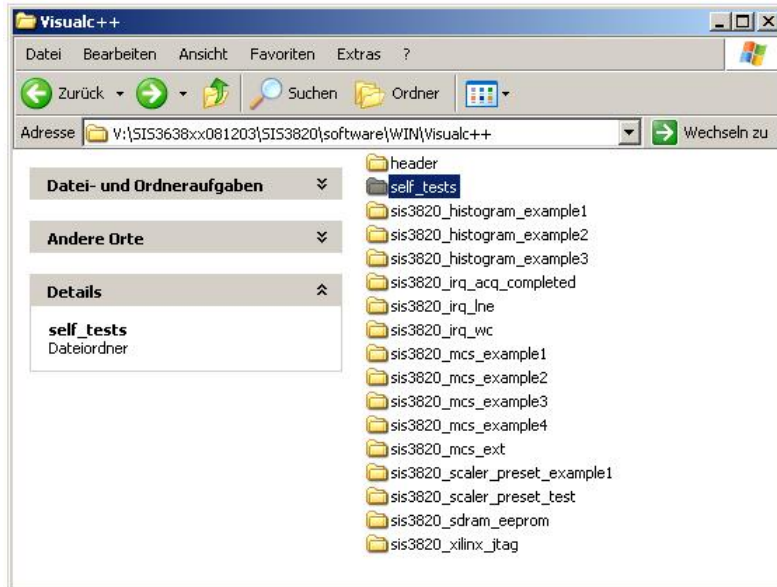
Visualc++

Datei Bearbeiten Ansicht Favoriten Extras ?

Zurück Suchen Ordner

Adresse V:\SIS3638xx081203\SIS3820\software\WIN\Visualc++ Wechseln zu

Datei- und Ordneraufgaben

Andere Orte

Details

self_tests
Dateiordner

header
self_tests
sis3820_histogram_example1
sis3820_histogram_example2
sis3820_histogram_example3
sis3820_irq_acq_completed
sis3820_irq_lne
sis3820_irq_wc
sis3820_mcs_example1
sis3820_mcs_example2
sis3820_mcs_example3
sis3820_mcs_example4
sis3820_mcs_ext
sis3820_scaler_preset_example1
sis3820_scaler_preset_test
sis3820_sdram_eeprom
sis3820_xilinx_jtag